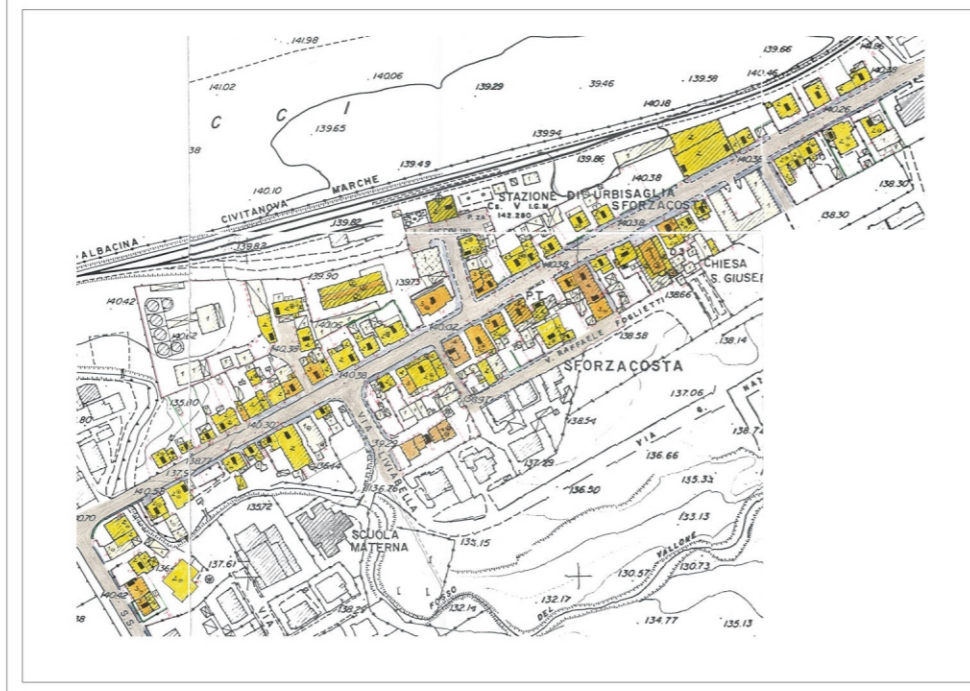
141.98
141.02
140.06
139.29
39.46
139.58
139.66
140.46
C
I
139.65
139.94
140.18
138
139.49
139.86
140.38
140.10
MARCHE
CIVITANOVA
STAZIONE DI URBISAGLIA
SFORZACOSTA
138.30
138.30
142.280
139.82
ALBACINA
139.82
139.90
139.73
CHIESA
S. GIUSEP
140.42
138.66
V. RAFFAELE TORLIETTI
138.58
138.14
SFORZACOSTA
137.06
135.80
140.32
138.54
VIA
136.66
137.57
VIA CIVITABELLA
137.29
135.32
136.50
133.13
13572
SCUOLA
MATERNA
135.15
130.57
VALLONE
130.73
137.61
FOSSO
DEL
132.17
132.14
134.77
135.13
140.42
138
VIA